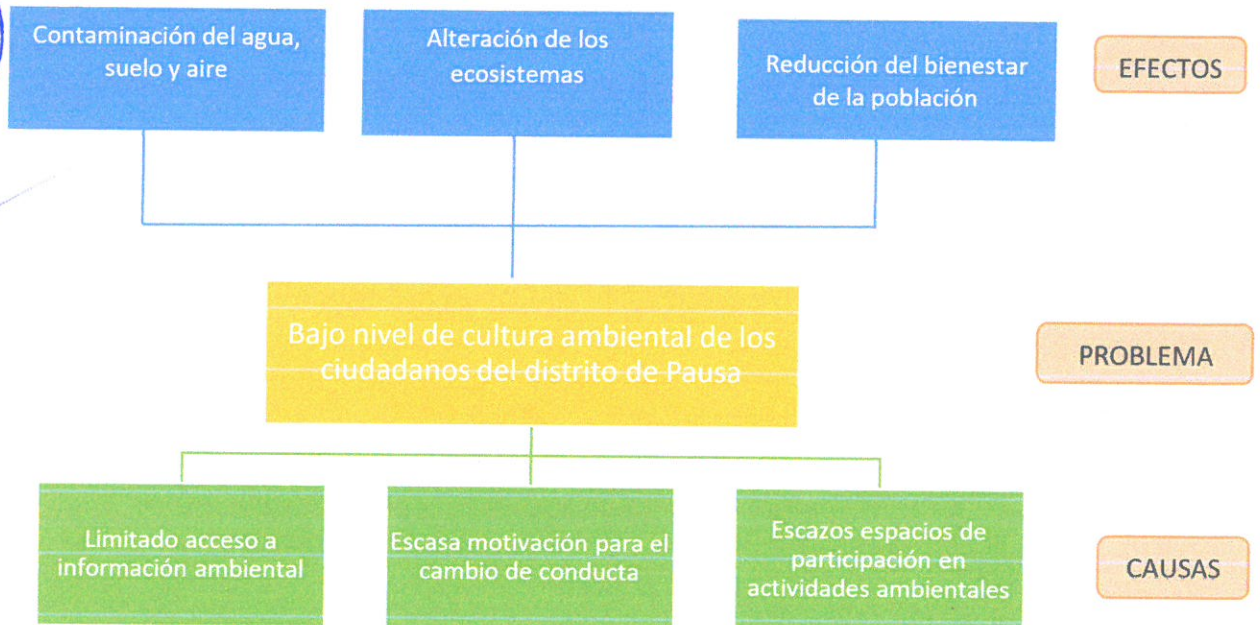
Contaminación del agua, suelo y aire

Alteración de los ecosistemas

Reducción del bienestar de la población

EFECTOS

Bajo nivel de cultura ambiental de los ciudadanos del distrito de Pausa

PROBLEMA

Limitado acceso a información ambiental

Escasa motivación para el cambio de conducta

Escazos espacios de participación en actividades ambientales

CAUSAS